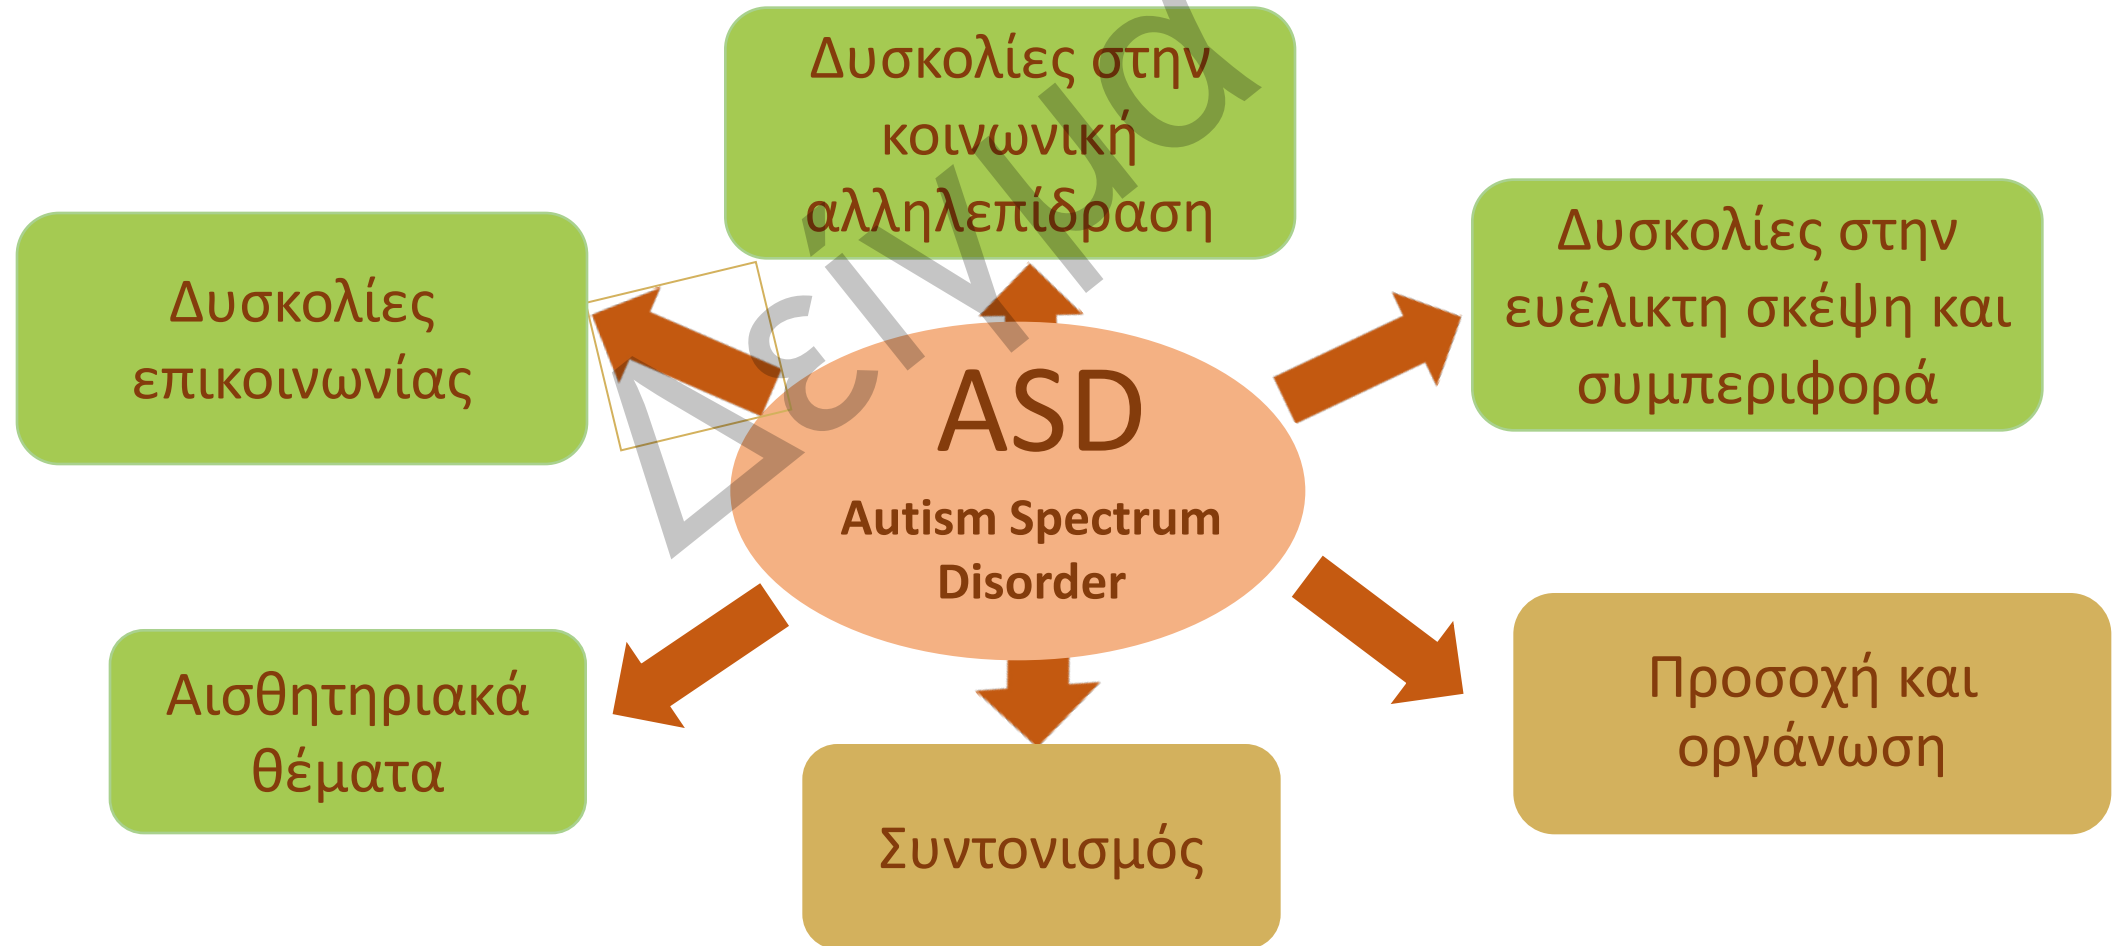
Δυσκολίες στην κοινωνική αλληλεπίδραση

Δυσκολίες επικοινωνίας

ASD

Autism Spectrum Disorder

Δυσκολίες στην ευέλικτη σκέψη και συμπεριφορά

Αισθητηριακά θέματα

Συντονισμός

Προσοχή και οργάνωση

Δείγμα